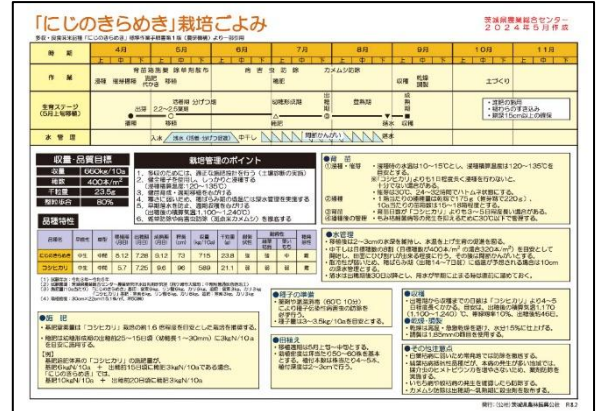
「にじのきらめき」栽培ごよみ

茨城県農業総合センター
２０２４年５月作成

多収・良食味品種「にじのきらめき」の特性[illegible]

| 時期 | 4月 | 5月 | 6月 | 7月 | 8月 | 9月 | 10月 | 11月 |
|---|---|---|---|---|---|---|---|---|
| | 上 中 下 | 上 中 下 | 上 中 下 | 上 中 下 | 上 中 下 | 上 中 下 | 上 中 下 | 上 中 下 |

作業: 浸種 催芽播種 育苗箱施薬 移植 施肥 本田除草 中干し 穂肥 カメムシ防除 収穫 乾燥調製 土づくり

生育ステージ(5月上旬移植): 播種 出芽 移植 活着期 分げつ盛期 22～25葉期 幼穂形成期 出穂 登熟期 成熟期

・適期の刈取り
・堆わらのすき込み
・耕深15cm以上の確保

水管理: 入水 浅水(活着・分げつ促進) 中干し 間断かんがい 落水

収量・品質目標
| 収量 | 660kg/10a |
|---|---|
| 穂数 | 400本/m² |
| 千粒重 | 23.5g |
| 整粒歩合 | 80% |

栽培管理のポイント
1. 多収のためには、適正な施肥量を行う(土壌診断の実施)
2. 健全苗を作るには、しっかりと播種する
3. 適期移植、適正苗で確保
4. 早めに中干しを行い、根張りを促す
5. 穂肥は適期に施用
6. 適期の刈り取り

品種特性
| 品種名 | 早晩性 | 草型 | 出穂期 | 成熟期 | 稈長 | 穂長 | 穂数 | 玄米重 | 千粒重 | 倒伏 | 外観品質 | 食味 |
|---|---|---|---|---|---|---|---|---|---|---|---|---|
| にじのきらめき | 中生 | 中間 | 5.12 | 7.28 | 9.12 | 73 | 715 | 23.8 | 微 | 中 | 中 | 良 |
| コシヒカリ | 中生 | 中間 | 5.7 | 7.25 | 9.6 | 96 | 589 | 21.1 | 中 | 良 | 中 | 良 |

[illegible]

●施肥
・基肥窒素量は「コシヒカリ」栽培の約1.6倍程度を目安とした高窒素施肥です。
・穂肥は幼穂形成期(出穂前25～15日前)(幼穂長1～10mm)に3kgN/10aを目安に施用する。
(例)
基肥緩効性肥料の「コシヒカリ」の施肥量が、基肥6kgN/10a + 出穂前15日頃に穂肥3kgN/10aである場合、「にじのきらめき」は基肥10kgN/10a + 出穂前20日頃に穂肥3kgN/10a

●育苗
①浸種・催芽 ②播種 ③育苗 ④移植
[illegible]

●水管理
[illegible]

●降子の準備
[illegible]

●田植え
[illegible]

●収穫
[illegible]

●乾燥・調製
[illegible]

●その他注意点
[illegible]

発行 (公社)茨城県穀物改良協会 R6.2